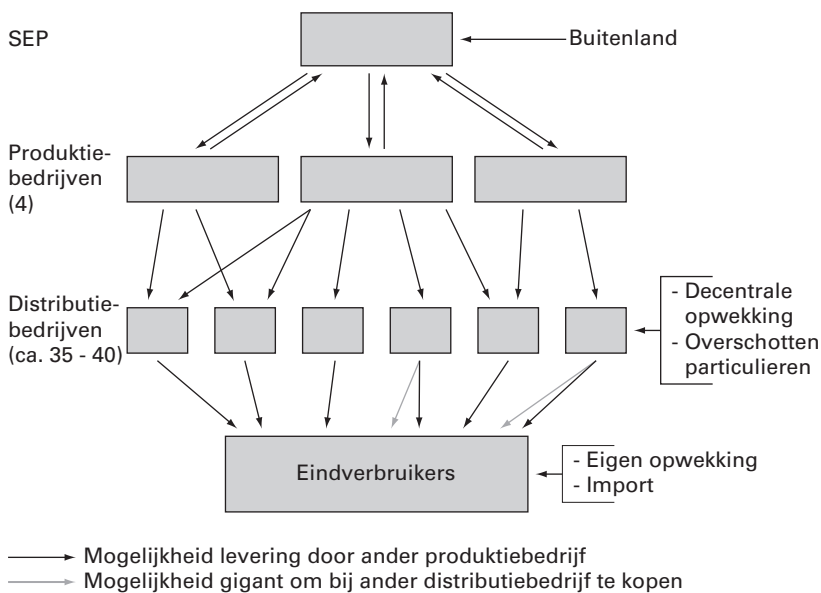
SEP

Buitenland

Produktiebedrijven (4)

Distributiebedrijven (ca. 35 - 40)

- Decentrale opwekking
- Overschotten particulieren

Eindverbruikers

- Eigen opwekking
- Import

Mogelijkheid levering door ander produktiebedrijf
Mogelijkheid gigant om bij ander distributiebedrijf te kopen